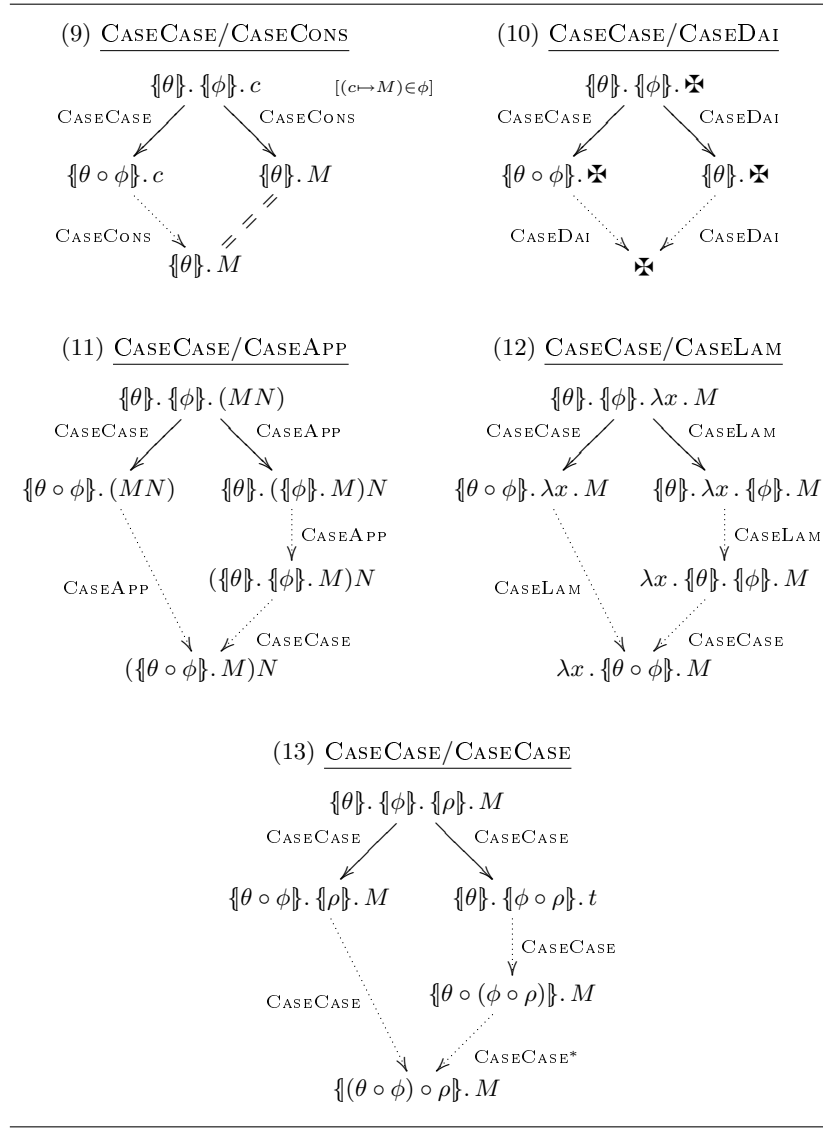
(9) CaseCase/CaseCons

$\{\!\!\{\theta\}\!\!\}.\,\{\!\!\{\phi\}\!\!\}.\,c$ $[(c \mapsto M) \in \phi]$

CaseCase CaseCons

$\{\!\!\{\theta \circ \phi\}\!\!\}.\,c$ $\{\!\!\{\theta\}\!\!\}.\,M$

CaseCons

$\{\!\!\{\theta\}\!\!\}.\,M$

(10) CaseCase/CaseDai

$\{\!\!\{\theta\}\!\!\}.\,\{\!\!\{\phi\}\!\!\}.\,\maltese$

CaseCase CaseDai

$\{\!\!\{\theta \circ \phi\}\!\!\}.\,\maltese$ $\{\!\!\{\theta\}\!\!\}.\,\maltese$

CaseDai CaseDai

$\maltese$

(11) CaseCase/CaseApp

$\{\!\!\{\theta\}\!\!\}.\,\{\!\!\{\phi\}\!\!\}.\,(MN)$

CaseCase CaseApp

$\{\!\!\{\theta \circ \phi\}\!\!\}.\,(MN)$ $\{\!\!\{\theta\}\!\!\}.\,(\{\!\!\{\phi\}\!\!\}.\,M)N$

CaseApp

CaseApp $(\{\!\!\{\theta\}\!\!\}.\,\{\!\!\{\phi\}\!\!\}.\,M)N$

CaseCase

$(\{\!\!\{\theta \circ \phi\}\!\!\}.\,M)N$

(12) CaseCase/CaseLam

$\{\!\!\{\theta\}\!\!\}.\,\{\!\!\{\phi\}\!\!\}.\,\lambda x\,.\,M$

CaseCase CaseLam

$\{\!\!\{\theta \circ \phi\}\!\!\}.\,\lambda x\,.\,M$ $\{\!\!\{\theta\}\!\!\}.\,\lambda x\,.\,\{\!\!\{\phi\}\!\!\}.\,M$

CaseLam

CaseLam $\lambda x\,.\,\{\!\!\{\theta\}\!\!\}.\,\{\!\!\{\phi\}\!\!\}.\,M$

CaseCase

$\lambda x\,.\,\{\!\!\{\theta \circ \phi\}\!\!\}.\,M$

(13) CaseCase/CaseCase

$\{\!\!\{\theta\}\!\!\}.\,\{\!\!\{\phi\}\!\!\}.\,\{\!\!\{\rho\}\!\!\}.\,M$

CaseCase CaseCase

$\{\!\!\{\theta \circ \phi\}\!\!\}.\,\{\!\!\{\rho\}\!\!\}.\,M$ $\{\!\!\{\theta\}\!\!\}.\,\{\!\!\{\phi \circ \rho\}\!\!\}.\,t$

CaseCase

CaseCase $\{\!\!\{\theta \circ (\phi \circ \rho)\}\!\!\}.\,M$

CaseCase*

$\{\!\!\{(\theta \circ \phi) \circ \rho\}\!\!\}.\,M$